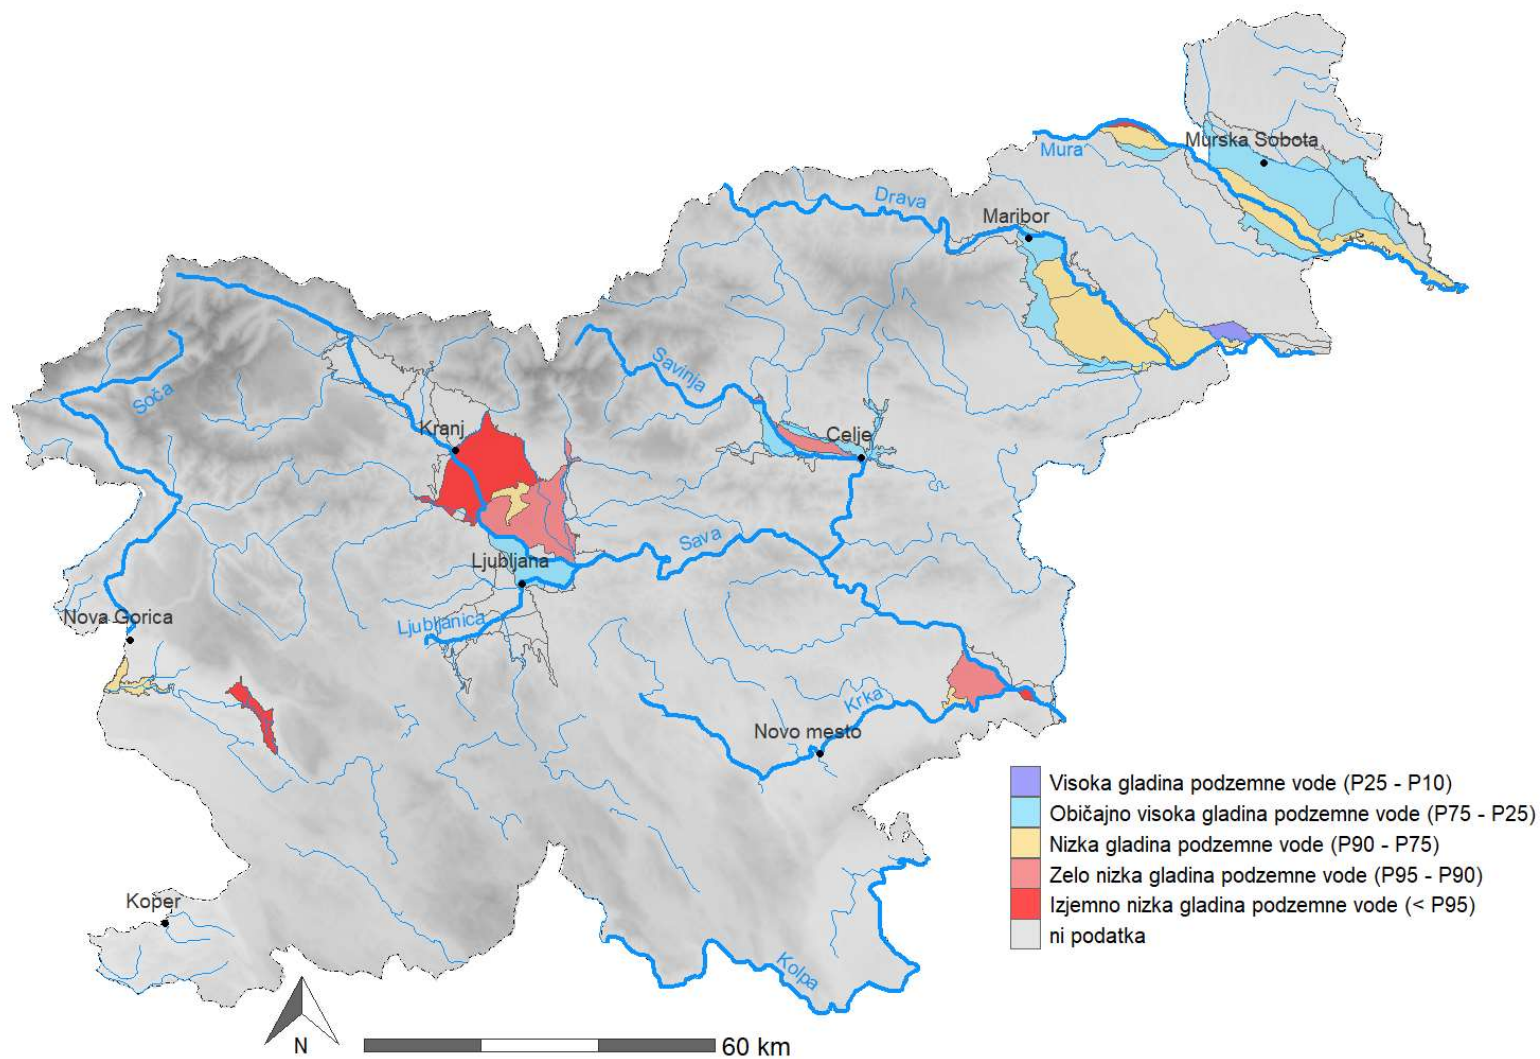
Murska Sobota
Mura
Drava
Maribor
Savinja
Soča
Kranj
Celje
Sava
Ljubljana
Nova Gorica
Ljubljanica
Krka
Novo mesto
Koper
Kolpa

Visoka gladina podzemne vode (P25 - P10)
Običajno visoka gladina podzemne vode (P75 - P25)
Nizka gladina podzemne vode (P90 - P75)
Zelo nizka gladina podzemne vode (P95 - P90)
Izjemno nizka gladina podzemne vode (< P95)
ni podatka

N
60 km